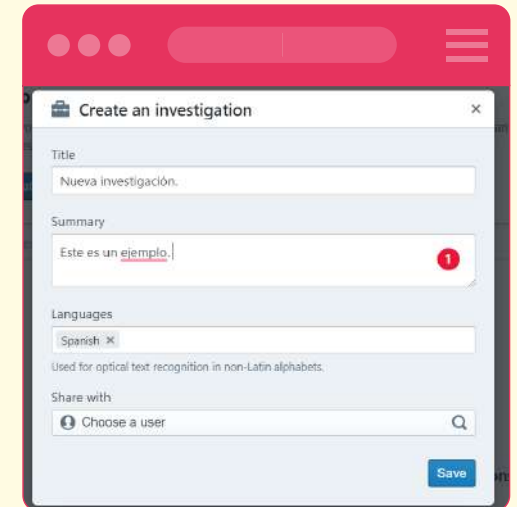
Create an investigation

×

Title

Nueva investigación.

Summary

Este es un ejemplo.

1

Languages

Spanish ×

Used for optical text recognition in non-Latin alphabets.

Share with

Choose a user

Save